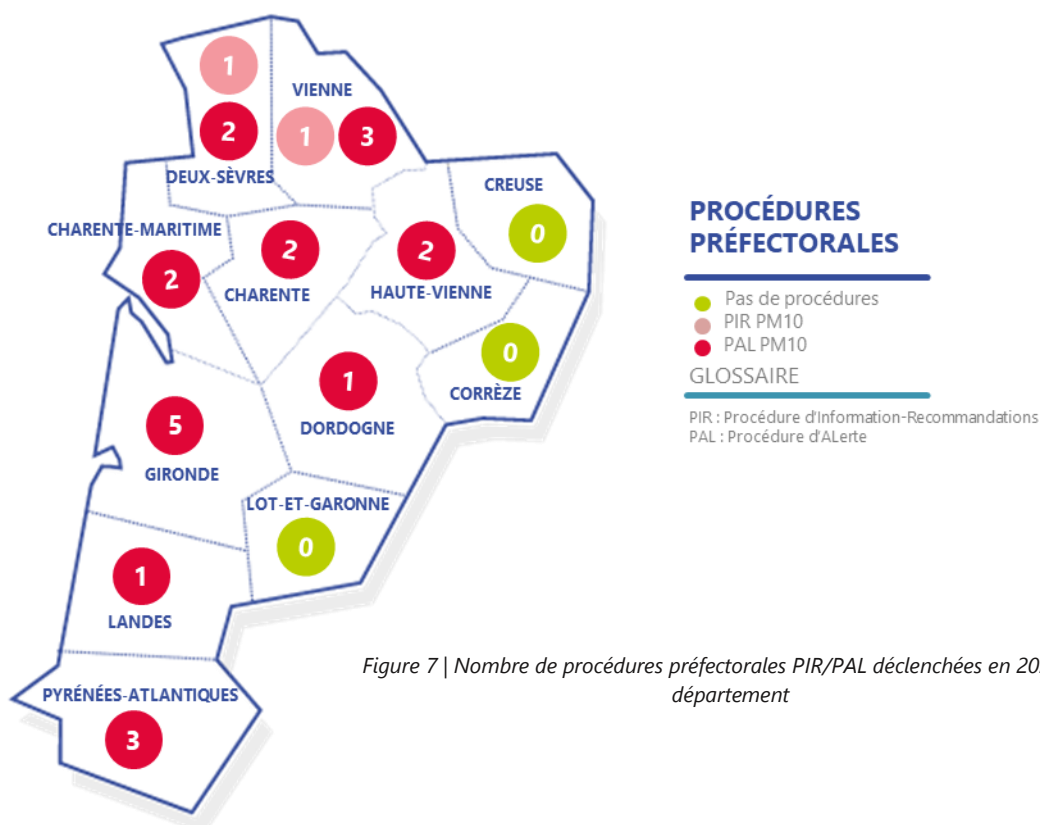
1
2
DEUX-SÈVRES
VIENNE
1 3
CREUSE
0
CHARENTE-MARITIME
2
CHARENTE
2
HAUTE-VIENNE
2
0
CORRÈZE
1
DORDOGNE
5
GIRONDE
LOT-ET-GARONNE
0
1
LANDES
PYRÉNÉES-ATLANTIQUES
3

PROCÉDURES PRÉFECTORALES

Pas de procédures
PIR PM10
PAL PM10

GLOSSAIRE

PIR : Procédure d'Information-Recommandations
PAL : Procédure d'ALerte

Figure 7 | Nombre de procédures préfectorales PIR/PAL déclenchées en 20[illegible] département